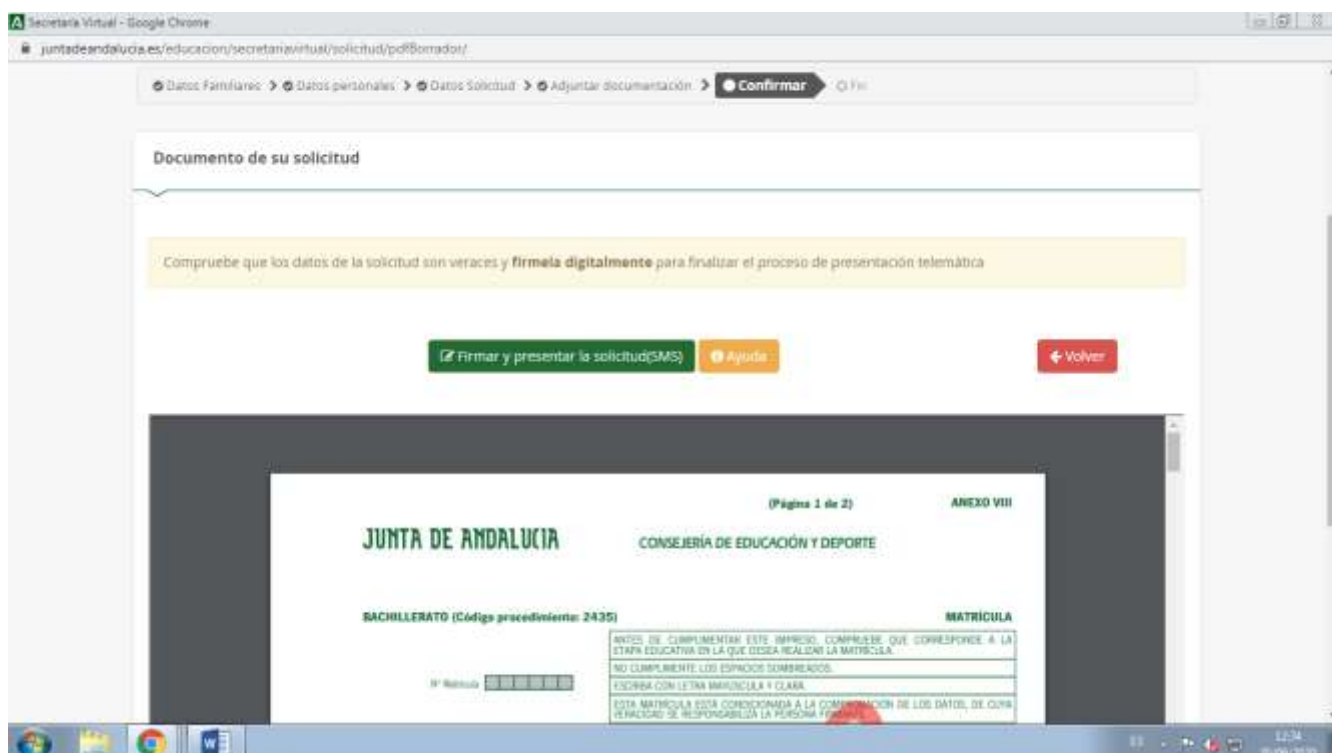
Secretaria Virtual - Google Chrome

juntadeandalucia.es/educacion/secretariavirtual/solicitud/pdfBorrador/

Datos Familiares > Datos personales > Datos Solicitud > Adjuntar documentación > Confirmar > Fin

Documento de su solicitud

Compruebe que los datos de la solicitud son veraces y **firmela digitalmente** para finalizar el proceso de presentación telemática

Firmar y presentar la solicitud(SMS)

Ayuda

Volver

(Página 1 de 2)

ANEXO VIII

JUNTA DE ANDALUCIA

CONSEJERÍA DE EDUCACIÓN Y DEPORTE

BACHILLERATO (Código procedimiento: 2435)

MATRÍCULA

ANTES DE CUMPLIMENTAR ESTE IMPRESO, COMPRUEBE QUE CORRESPONDE A LA ETAPA EDUCATIVA EN LA QUE DESEA REALIZAR LA MATRÍCULA.

NO CUMPLIMENTE LOS ESPACIOS SOMBREADOS.

Nº Matrícula

ESCRIBA CON LETRA MAYÚSCULA Y CLARA.

ESTA MATRÍCULA ESTÁ CONDICIONADA A LA COMP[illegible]ACIÓN DE LOS DATOS, DE CUYA VERACIDAD SE RESPONSABILIZA LA PERSONA F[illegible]

12:34